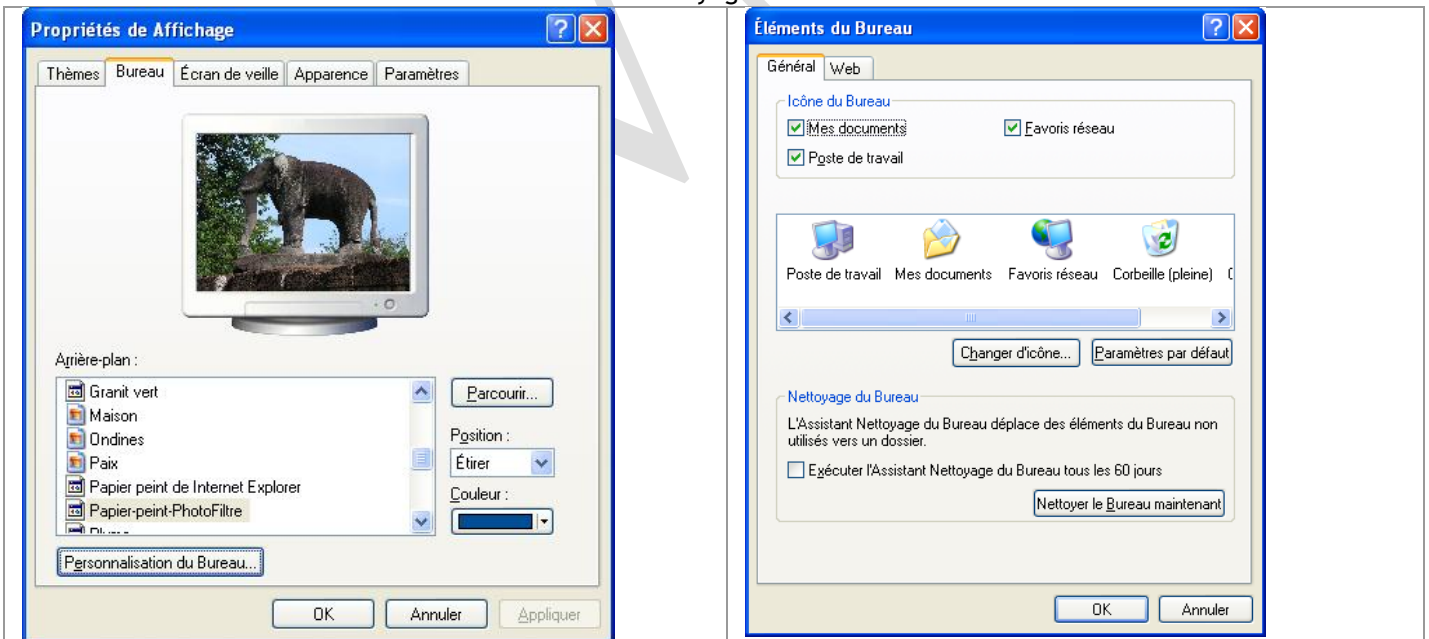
Propriétés de Affichage

Thèmes | Bureau | Écran de veille | Apparence | Paramètres

Arrière-plan :

Granit vert
Maison
Ondines
Paix
Papier peint de Internet Explorer
Papier-peint-PhotoFiltre
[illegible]

Parcourir...

Position :
Étirer

Couleur :

Personnalisation du Bureau...

OK | Annuler | Appliquer

Éléments du Bureau

Général | Web

Icône du Bureau
Mes documents
Favoris réseau
Poste de travail

Poste de travail | Mes documents | Favoris réseau | Corbeille (pleine) | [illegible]

Changer d'icône... | Paramètres par défaut

Nettoyage du Bureau
L'Assistant Nettoyage du Bureau déplace des éléments du Bureau non utilisés vers un dossier.
Exécuter l'Assistant Nettoyage du Bureau tous les 60 jours
Nettoyer le Bureau maintenant

OK | Annuler